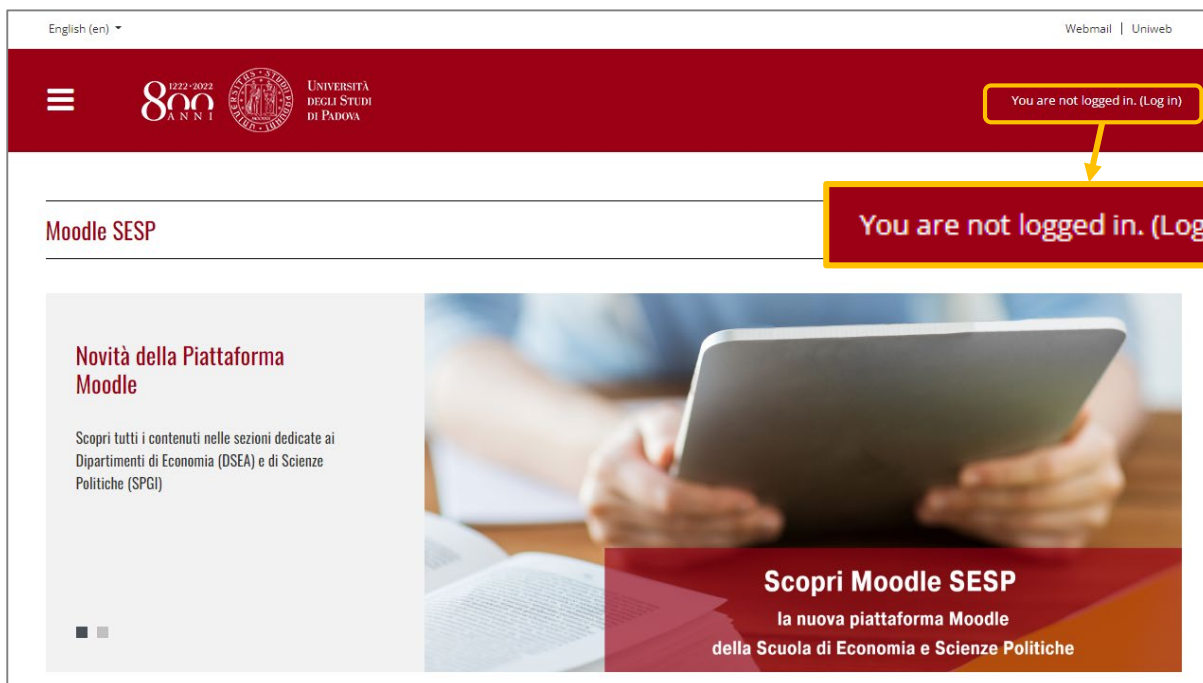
English (en)

Webmail | Uniweb

800 1222-2022 ANNI

Università degli Studi di Padova

You are not logged in. (Log in)

Moodle SESP

You are not logged in. (Log

Novità della Piattaforma Moodle

Scopri tutti i contenuti nelle sezioni dedicate ai Dipartimenti di Economia (DSEA) e di Scienze Politiche (SPGI)

Scopri Moodle SESP
la nuova piattaforma Moodle
della Scuola di Economia e Scienze Politiche